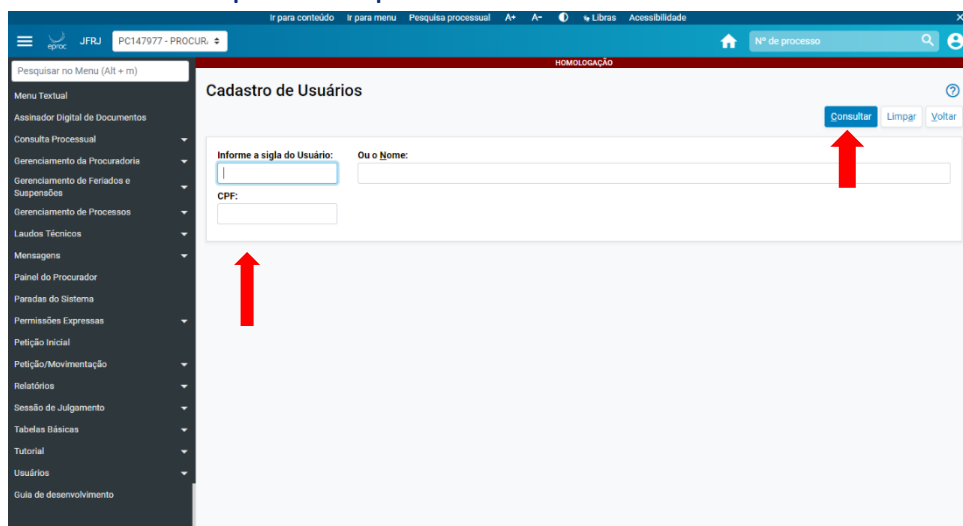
Ir para conteúdo Ir para menu Pesquisa processual A+ A- Libras Acessibilidade

eproc JFRJ PC147977 - PROCUR

Nº de processo

HOMOLOGAÇÃO

Pesquisar no Menu (Alt + m)

Menu Textual
Assinador Digital de Documentos
Consulta Processual
Gerenciamento da Procuradoria
Gerenciamento de Feriados e Suspensões
Gerenciamento de Processos
Laudos Técnicos
Mensagens
Painel do Procurador
Paradas do Sistema
Permissões Expressas
Petição Inicial
Petição/Movimentação
Relatórios
Sessão de Julgamento
Tabelas Básicas
Tutorial
Usuários
Guia de desenvolvimento

Cadastro de Usuários

Consultar Limpar Voltar

Informe a sigla do Usuário:
Ou o Nome:
CPF: